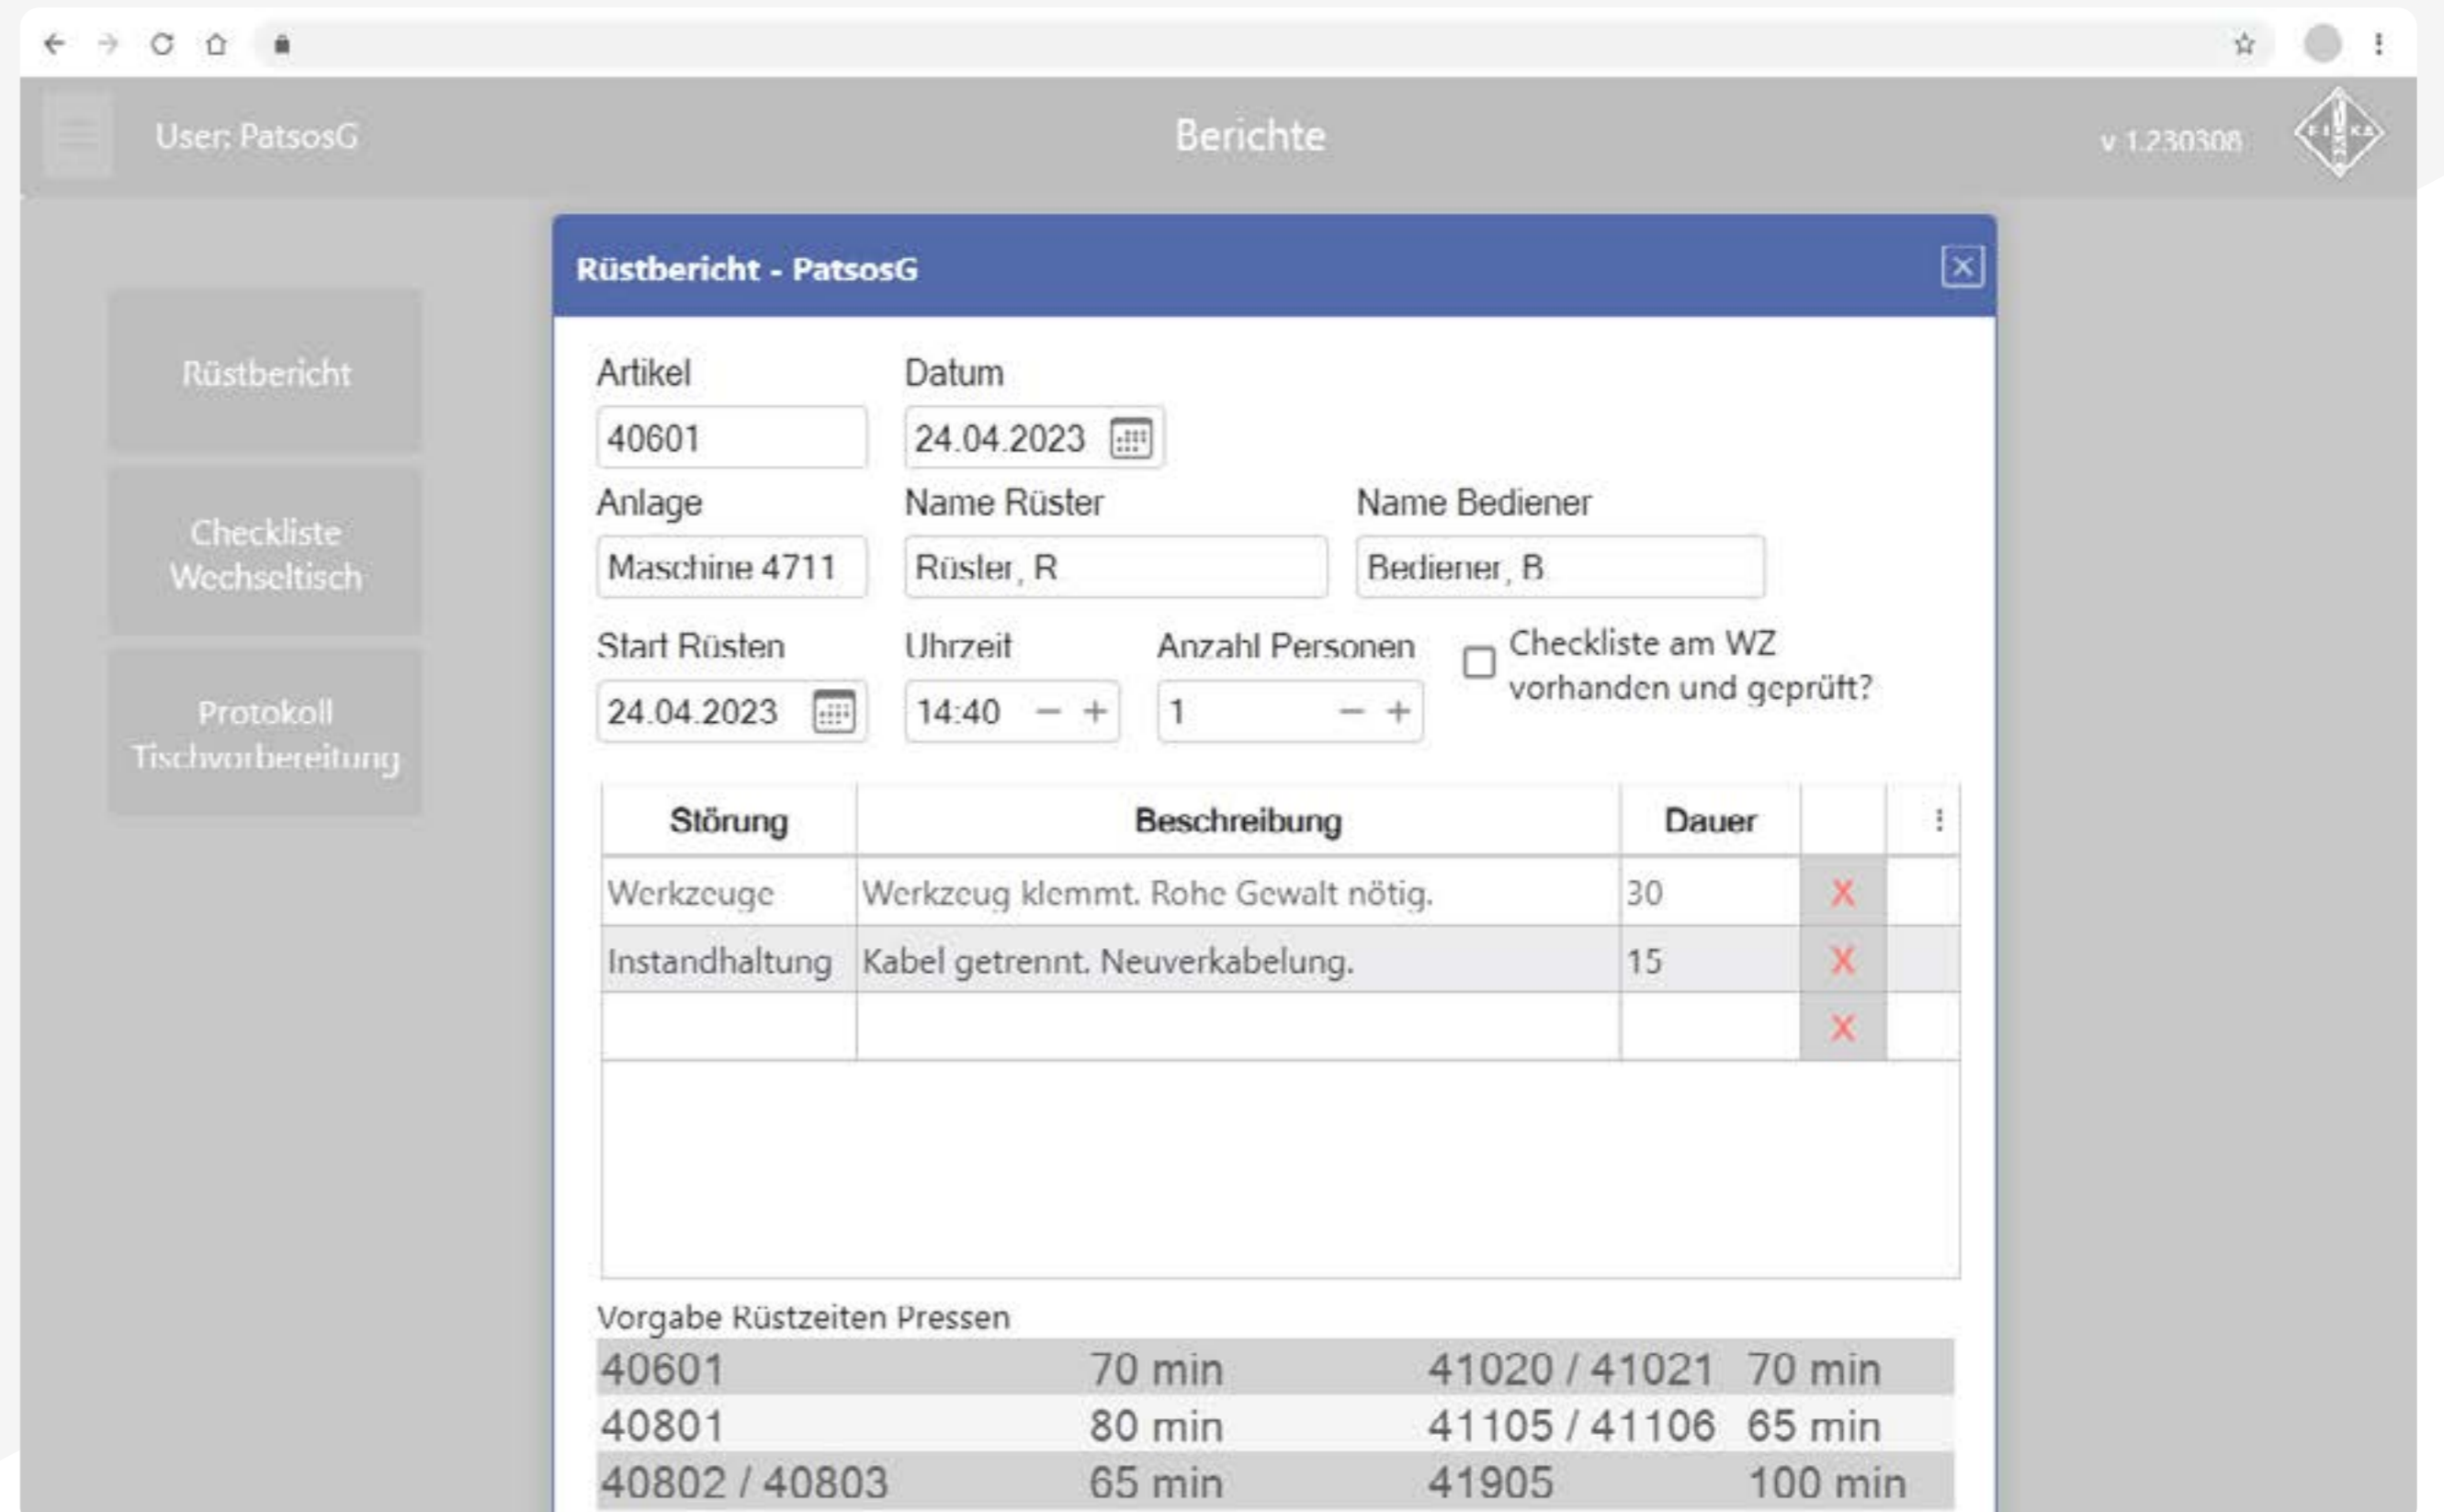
User: PatsosG

Berichte

v 1.230308

Rüstbericht

Checkliste Wechseltisch

Protokoll Tischvorbereitung

Rüstbericht - PatsosG

Artikel
40601

Datum
24.04.2023

Anlage
Maschine 4711

Name Rüster
Rüsler, R

Name Bediener
Bediener, B

Start Rüsten
24.04.2023

Uhrzeit
14:40 − +

Anzahl Personen
1 − +

Checkliste am WZ vorhanden und geprüft?

| Störung | Beschreibung | Dauer | | ⋮ |
|---|---|---|---|---|
| Werkzeuge | Werkzeug klemmt. Rohe Gewalt nötig. | 30 | X | |
| Instandhaltung | Kabel getrennt. Neuverkabelung. | 15 | X | |
| | | | X | |

Vorgabe Rüstzeiten Pressen

| | | | |
|---|---|---|---|
| 40601 | 70 min | 41020 / 41021 | 70 min |
| 40801 | 80 min | 41105 / 41106 | 65 min |
| 40802 / 40803 | 65 min | 41905 | 100 min |